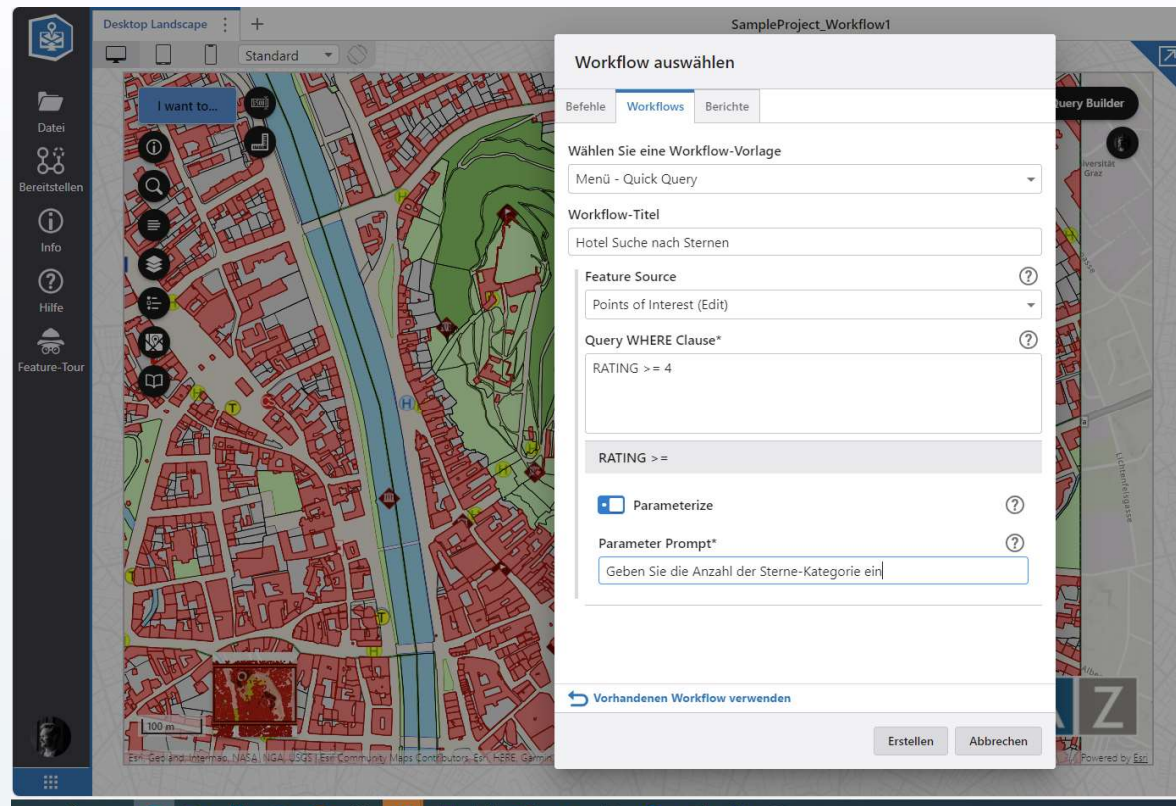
Desktop Landscape
SampleProject_Workflow1
Standard
I want to...
Datei
Bereitstellen
Info
Hilfe
Feature-Tour
Query Builder
Workflow auswählen
Befehle
Workflows
Berichte
Wählen Sie eine Workflow-Vorlage
Menü - Quick Query
Workflow-Titel
Hotel Suche nach Sternen
Feature Source
Points of Interest (Edit)
Query WHERE Clause*
RATING >= 4
RATING >=
Parameterize
Parameter Prompt*
Geben Sie die Anzahl der Sterne-Kategorie ein
Vorhandenen Workflow verwenden
Erstellen
Abbrechen
100 m
Esri, Geoland, Intermap, NASA, NGA, USGS | Esri Community Maps Contributors, Esri, HERE, Garmin
Powered by Esri
Universität Graz
Z